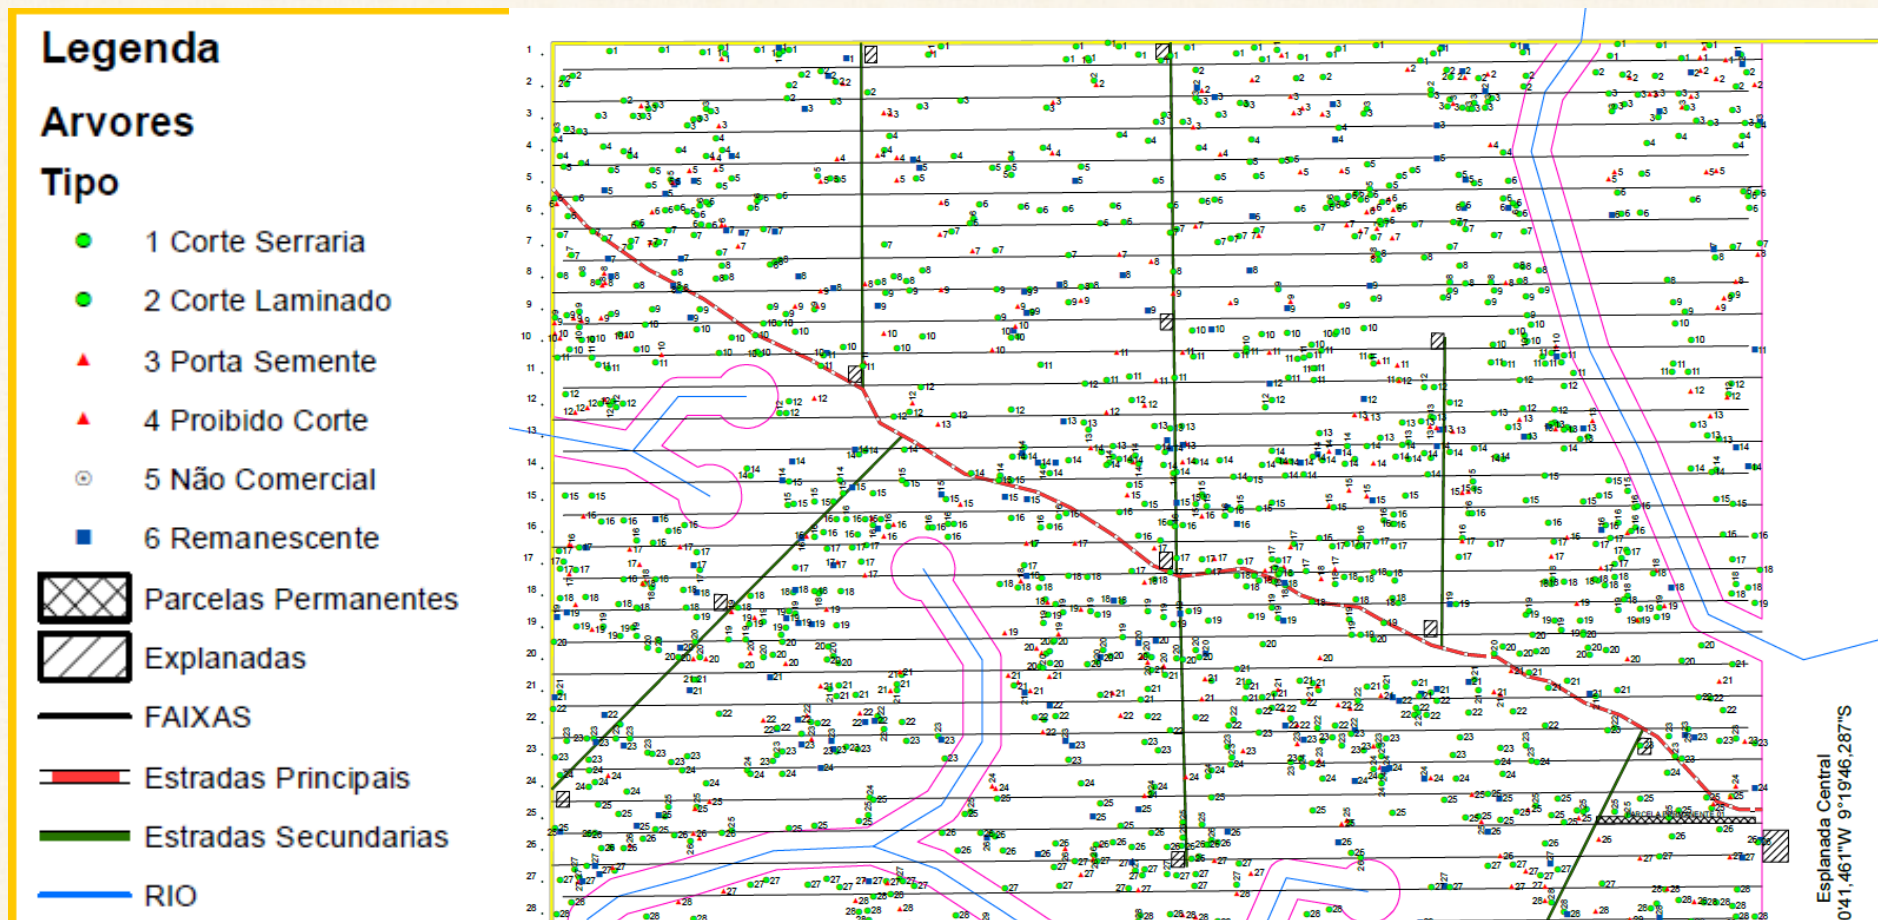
Legenda

Arvores

Tipo

1 Corte Serraria

2 Corte Laminado

3 Porta Semente

4 Proibido Corte

5 Não Comercial

6 Remanescente

Parcelas Permanentes

Explanadas

FAIXAS

Estradas Principais

Estradas Secundarias

RIO

1
2
3
4
5
6
7
8
9
10
11
12
13
14
15
16
17
18
19
20
21
22
23
24
25
26
27
28

Esplanada Central
0°41,461"W 9°19'46,287"S